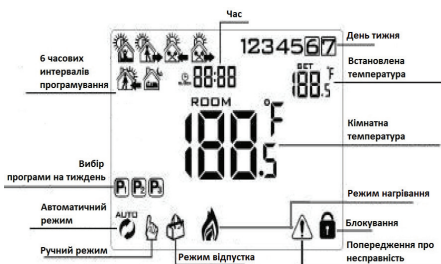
Час

6 часових інтервалів програмування

88:88

1234567

День тижня

SET

°F

188.5

Встановлена температура

ROOM

°

F

188.5

Кімнатна температура

Вибір програми на тиждень

P1 P2 P3

Автоматичний режим

AUTO

Ручний режим

Режим відпустка

Режим нагрівання

Блокування

Попередження про несправність